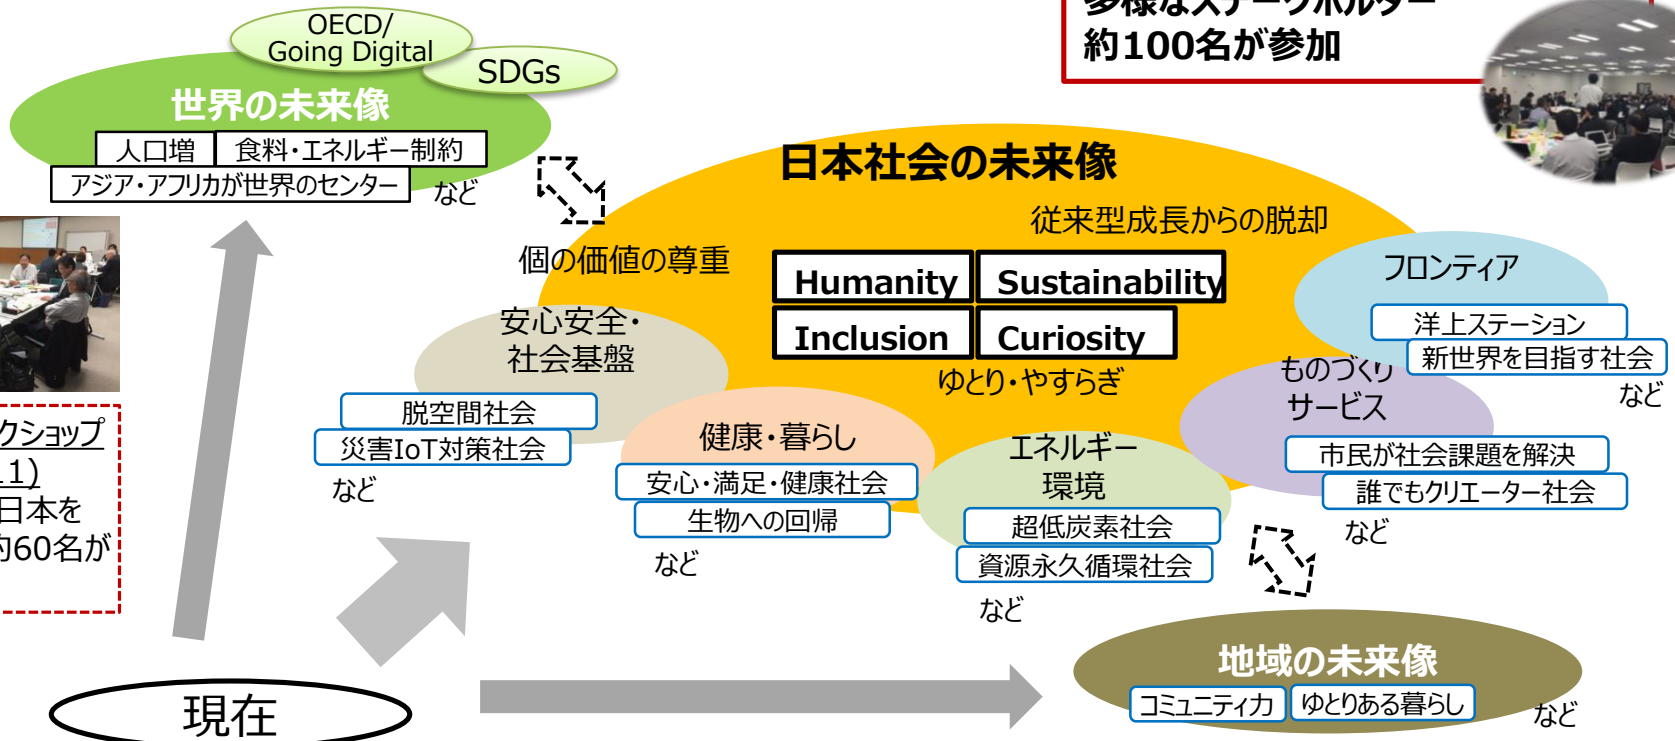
多様なステークホルダー
約100名が参加

OECD/
Going Digital
SDGs
世界の未来像
人口増
食料・エネルギー制約
アジア・アフリカが世界のセンター
など

クショップ
1)
日本を
約60名が

日本社会の未来像
従来型成長からの脱却
個の価値の尊重
Humanity
Sustainability
Inclusion
Curiosity
ゆとり・やすらぎ

安心安全・
社会基盤
脱空間社会
災害IoT対策社会
など

健康・暮らし
安心・満足・健康社会
生物への回帰
など

エネルギー
環境
超低炭素社会
資源永久循環社会
など

フロンティア
洋上ステーション
新世界を目指す社会
など

ものづくり
サービス
市民が社会課題を解決
誰でもクリエーター社会
など

地域の未来像
コミュニティ力
ゆとりある暮らし
など

現在